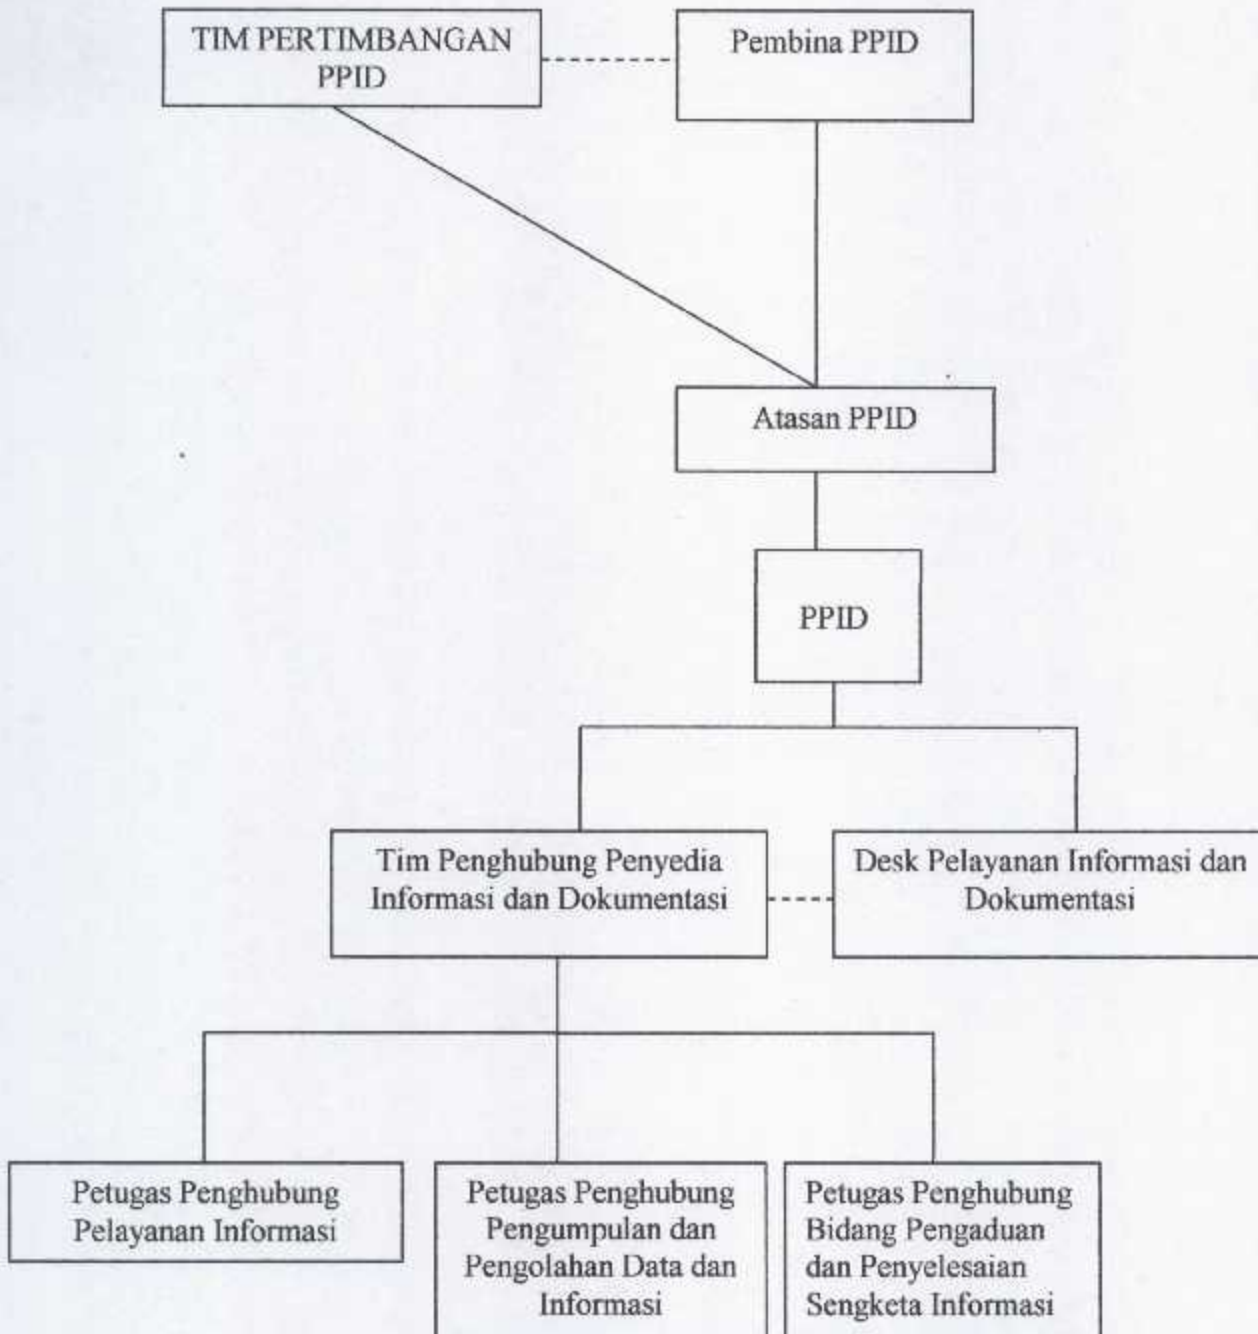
TIM PERTIMBANGAN PPID

Pembina PPID

Atasan PPID

PPID

Tim Penghubung Penyedia Informasi dan Dokumentasi

Desk Pelayanan Informasi dan Dokumentasi

Petugas Penghubung Pelayanan Informasi

Petugas Penghubung Pengumpulan dan Pengolahan Data dan Informasi

Petugas Penghubung Bidang Pengaduan dan Penyelesaian Sengketa Informasi